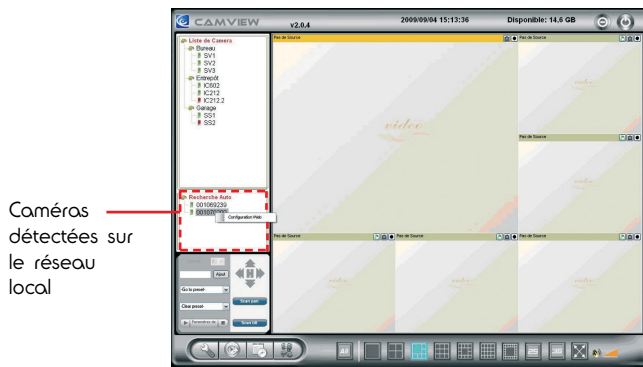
Caméras détectées sur le réseau local

CAMVIEW v2.0.4 2009/09/04 15:13:36 Disponible: 14.6 GB

Liste de Camera
Bureau
SV1
SV2
SV3
Entrepôt
IC602
IC212
IC212.2
Garage
SS1
SS2

Recherche Auto
001069239
00107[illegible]
Configuration Web

Ajout
Go to preset
Clear preset
Scan pan
Scan tilt
Paramètres de

Pas de Source
video
Pas de Source
Pas de Source
Pas de Source
Pas de Source
Pas de Source
Pas de Source